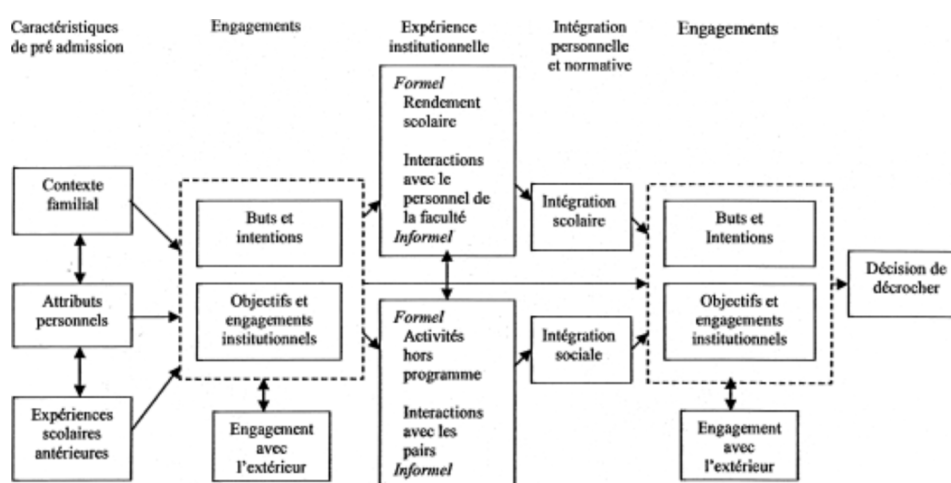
Caractéristiques de pré admission

Engagements

Expérience institutionnelle

Intégration personnelle et normative

Engagements

Contexte familial

Attributs personnels

Expériences scolaires antérieures

Buts et intentions

Objectifs et engagements institutionnels

Engagement avec l'extérieur

*Formel*
Rendement scolaire

Interactions avec le personnel de la faculté
*Informel*

*Formel*
Activités hors programme

Interactions avec les pairs
*Informel*

Intégration scolaire

Intégration sociale

Buts et Intentions

Objectifs et engagements institutionnels

Engagement avec l'extérieur

Décision de décrocher